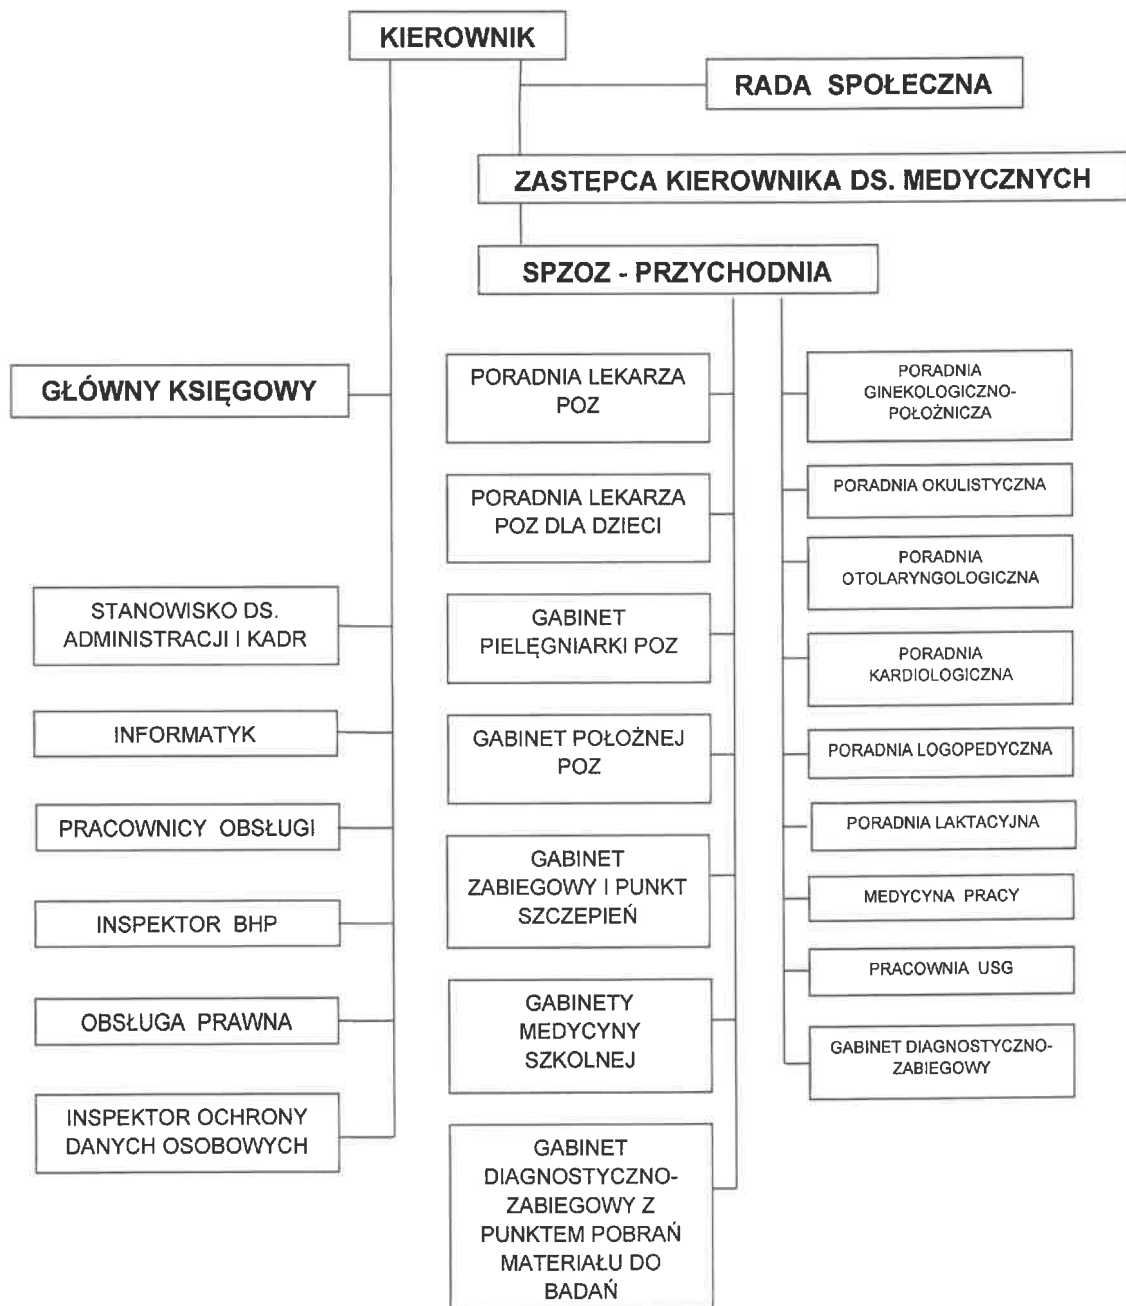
KIEROWNIK

RADA SPOŁECZNA

ZASTEPCA KIEROWNIKA DS. MEDYCZNYCH

SPZOZ - PRZYCHODNIA

GŁÓWNY KSIĘGOWY

STANOWISKO DS. ADMINISTRACJI I KADR

INFORMATYK

PRACOWNICY OBSŁUGI

INSPEKTOR BHP

OBSŁUGA PRAWNA

INSPEKTOR OCHRONY DANYCH OSOBOWYCH

PORADNIA LEKARZA POZ

PORADNIA LEKARZA POZ DLA DZIECI

GABINET PIELĘGNIARKI POZ

GABINET POŁOŻNEJ POZ

GABINET ZABIEGOWY I PUNKT SZCZEPIEŃ

GABINETY MEDYCYNY SZKOLNEJ

GABINET DIAGNOSTYCZNO-ZABIEGOWY Z PUNKTEM POBRAŃ MATERIAŁU DO BADAŃ

PORADNIA GINEKOLOGICZNO-POŁOŻNICZA

PORADNIA OKULISTYCZNA

PORADNIA OTOLARYNGOLOGICZNA

PORADNIA KARDIOLOGICZNA

PORADNIA LOGOPEDYCZNA

PORADNIA LAKTACYJNA

MEDYCYNA PRACY

PRACOWNIA USG

GABINET DIAGNOSTYCZNO-ZABIEGOWY